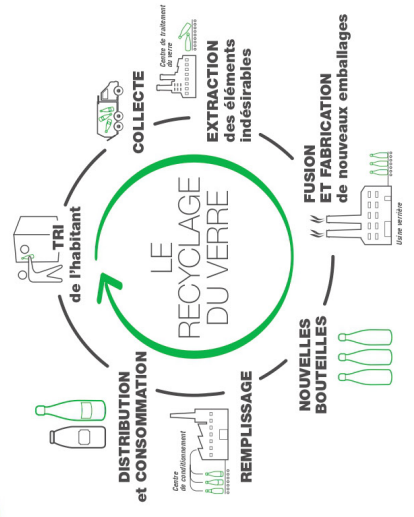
LE RECYCLAGE DU VERRE

COLLECTE

Centre de traitement du verre

EXTRACTION des éléments indésirables

FUSION ET FABRICATION de nouveaux emballages

Usine verrière

NOUVELLES BOUTEILLES

REMPLISSAGE

Centre de conditionnement

DISTRIBUTION et CONSOMMATION

TRI de l'habitant